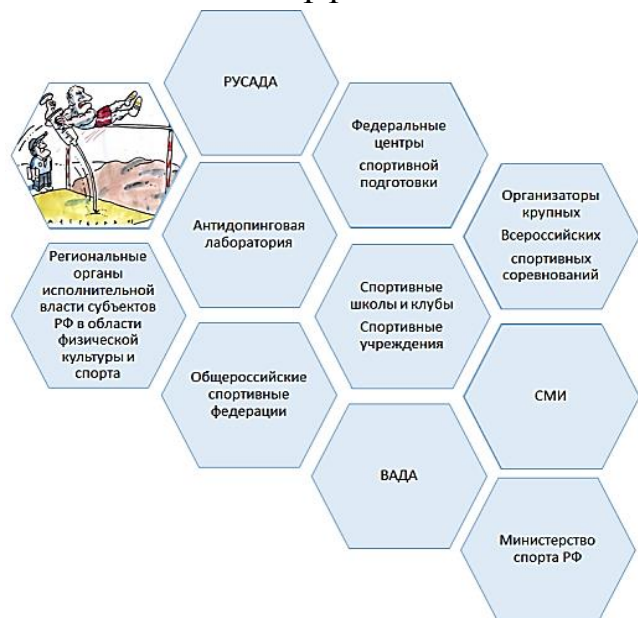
РУСАДА

Федеральные центры спортивной подготовки

Организаторы крупных Всероссийских спортивных соревнований

Антидопинговая лаборатория

Региональные органы исполнительной власти субъектов РФ в области физической культуры и спорта

Спортивные школы и клубы Спортивные учреждения

Общероссийские спортивные федерации

СМИ

ВАДА

Министерство спорта РФ